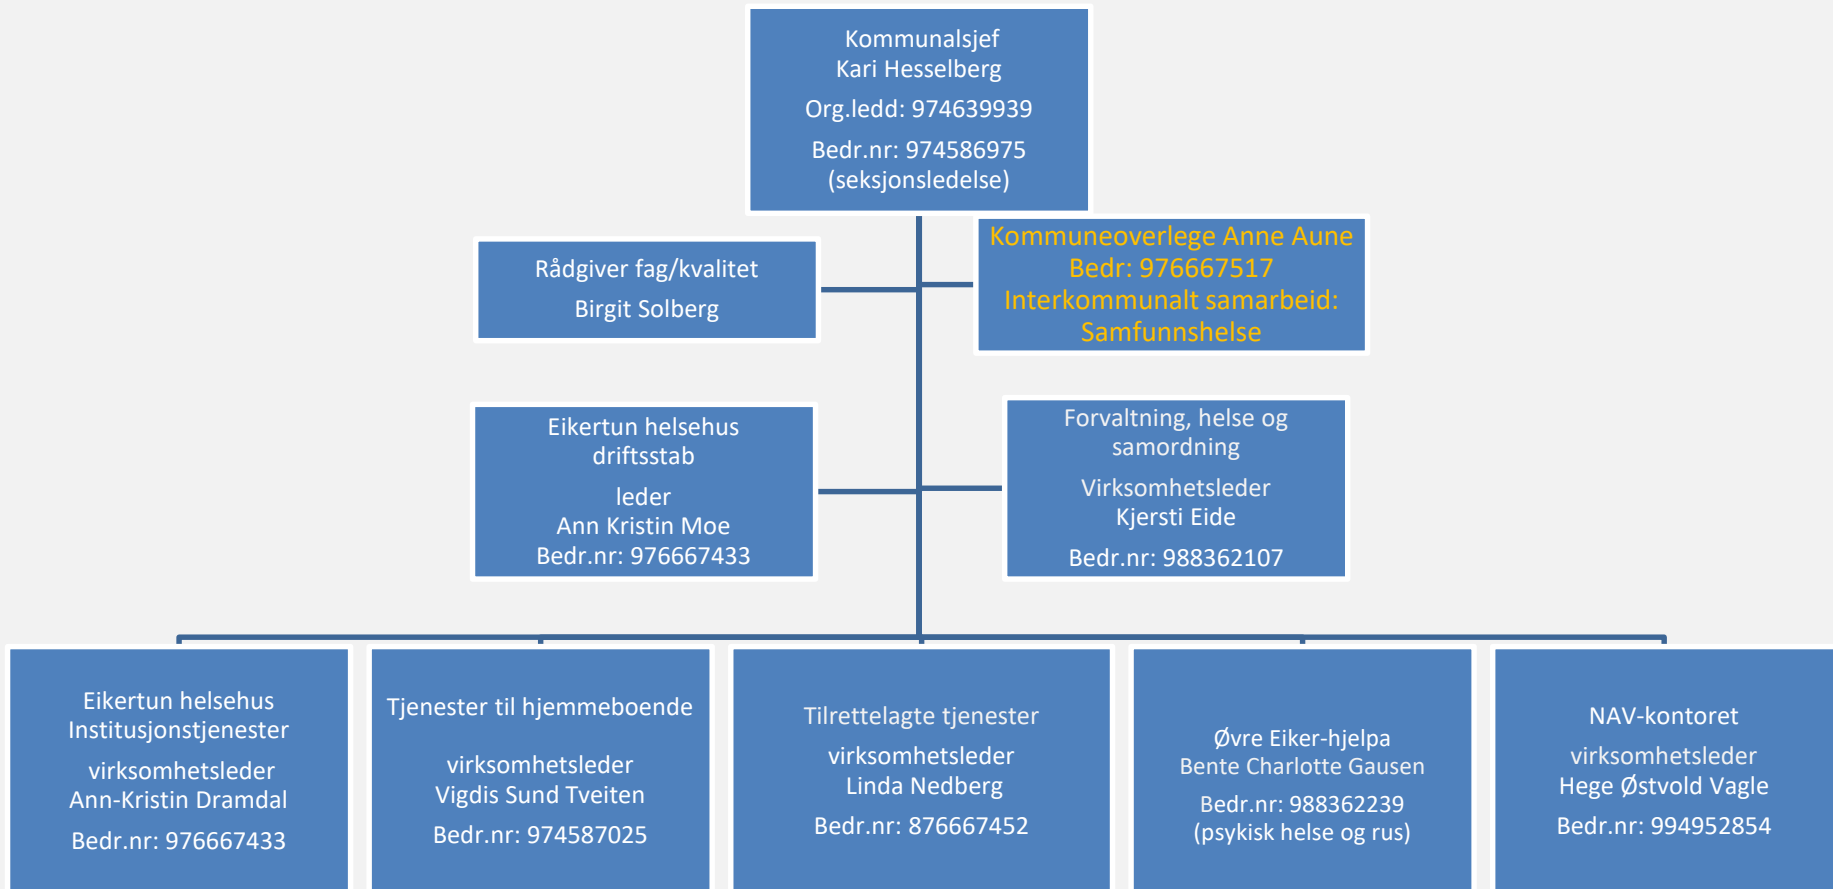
Kommunalsjef
Kari Hesselberg
Org.ledd: 974639939
Bedr.nr: 974586975
(seksjonsledelse)

Rådgiver fag/kvalitet
Birgit Solberg

Kommuneoverlege Anne Aune
Bedr: 976667517
Interkommunalt samarbeid:
Samfunnshelse

Eikertun helsehus
driftsstab
leder
Ann Kristin Moe
Bedr.nr: 976667433

Forvaltning, helse og samordning
Virksomhetsleder
Kjersti Eide
Bedr.nr: 988362107

Eikertun helsehus
Institusjonstjenester
virksomhetsleder
Ann-Kristin Dramdal
Bedr.nr: 976667433

Tjenester til hjemmeboende
virksomhetsleder
Vigdis Sund Tveiten
Bedr.nr: 974587025

Tilrettelagte tjenester
virksomhetsleder
Linda Nedberg
Bedr.nr: 876667452

Øvre Eiker-hjelpa
Bente Charlotte Gausen
Bedr.nr: 988362239
(psykisk helse og rus)

NAV-kontoret
virksomhetsleder
Hege Østvold Vagle
Bedr.nr: 994952854